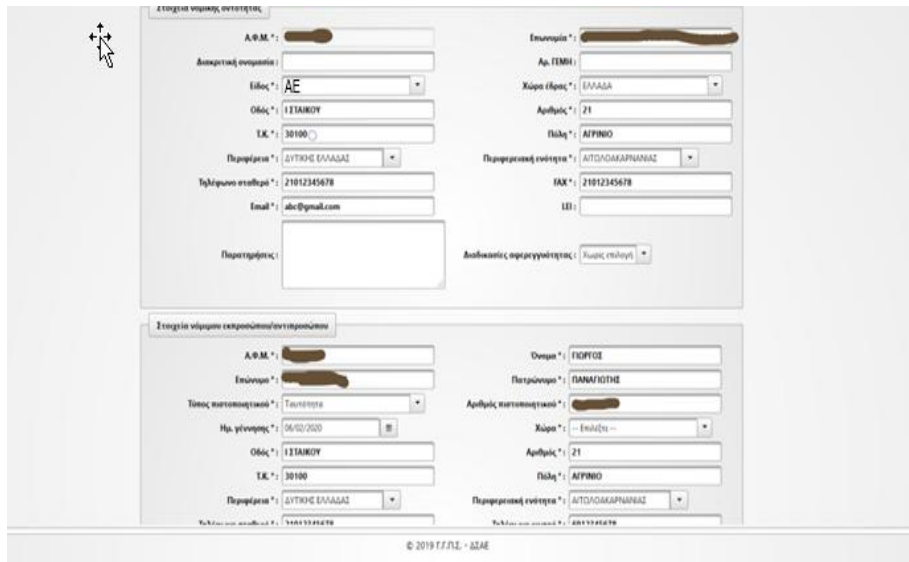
Στοιχεία νομικής οντότητας

Α.Φ.Μ.*: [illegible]
Επωνυμία*: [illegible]
Διακριτική ονομασία:
Αρ. ΓΕΜΗ:
Είδος*: AE
Χώρα έδρας*: ΕΛΛΑΔΑ
Οδός*: 1 ΣΤΑΙΚΟΥ
Αριθμός*: 21
Τ.Κ.*: 30100
Πόλη*: ΑΓΡΙΝΙΟ
Περιφέρεια*: ΔΥΤΙΚΗΣ ΕΛΛΑΔΑΣ
Περιφερειακή ενότητα*: ΑΙΤΩΛΟΑΚΑΡΝΑΝΙΑΣ
Τηλέφωνο σταθερό*: 21012345678
FAX*: 21012345678
Email*: abc@gmail.com
LEI:
Παρατηρήσεις:
Διαδικασίες αφερεγγυότητας: Χωρίς επιλογή

Στοιχεία νόμιμου εκπροσώπου/αντιπροσώπου

Α.Φ.Μ.*: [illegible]
Όνομα*: ΓΙΩΡΓΟΣ
Επώνυμο*: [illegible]
Πατρώνυμο*: ΠΑΝΑΓΙΩΤΗΣ
Τύπος πιστοποιητικού*: Ταυτότητα
Αριθμός πιστοποιητικού*: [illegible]
Ημ. γέννησης*: 06/02/2020
Χώρα*: -- Επιλέξτε --
Οδός*: 1 ΣΤΑΙΚΟΥ
Αριθμός*: 21
Τ.Κ.*: 30100
Πόλη*: ΑΓΡΙΝΙΟ
Περιφέρεια*: ΔΥΤΙΚΗΣ ΕΛΛΑΔΑΣ
Περιφερειακή ενότητα*: ΑΙΤΩΛΟΑΚΑΡΝΑΝΙΑΣ
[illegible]: 21012345678
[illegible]: 6912345678

© 2019 Γ.Γ.Π.Σ. - ΔΣΑΕ